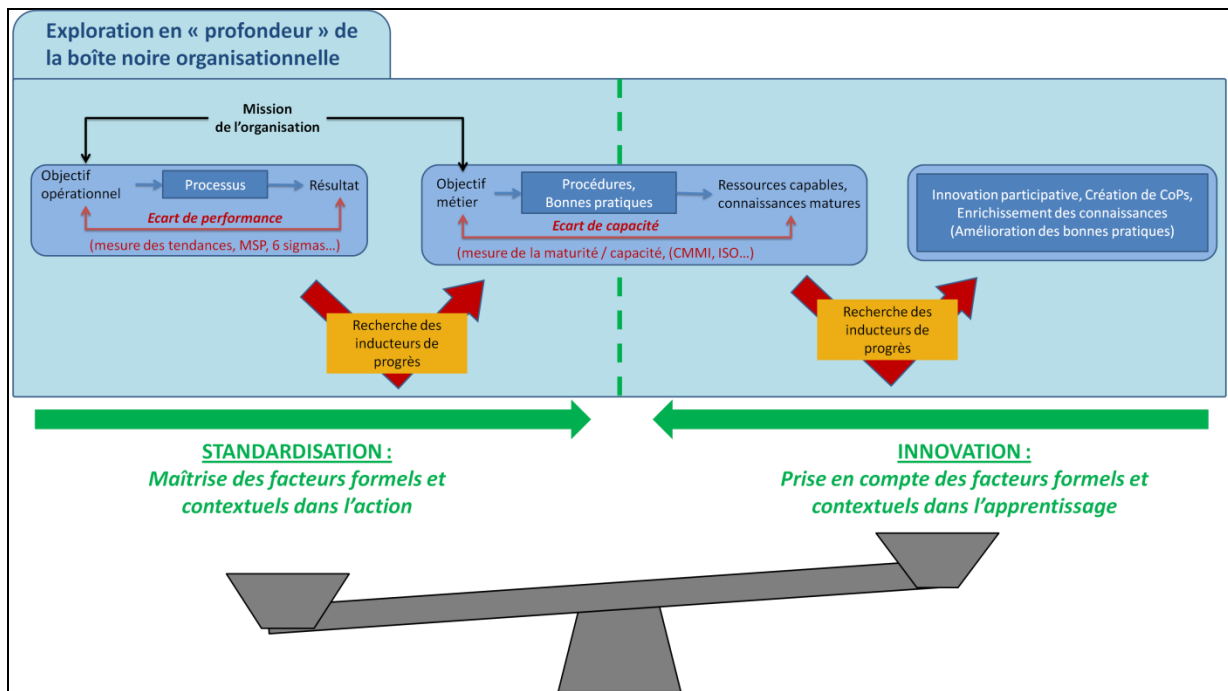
Exploration en « profondeur » de la boîte noire organisationnelle

Mission de l'organisation

Objectif opérationnel

Processus

Résultat

Ecart de performance

(mesure des tendances, MSP, 6 sigmas…)

Objectif métier

Procédures, Bonnes pratiques

Ressources capables, connaissances matures

Ecart de capacité

(mesure de la maturité / capacité, (CMMI, ISO…)

Innovation participative, Création de CoPs, Enrichissement des connaissances (Amélioration des bonnes pratiques)

Recherche des inducteurs de progrès

Recherche des inducteurs de progrès

STANDARDISATION :
Maîtrise des facteurs formels et contextuels dans l'action

INNOVATION :
Prise en compte des facteurs formels et contextuels dans l'apprentissage